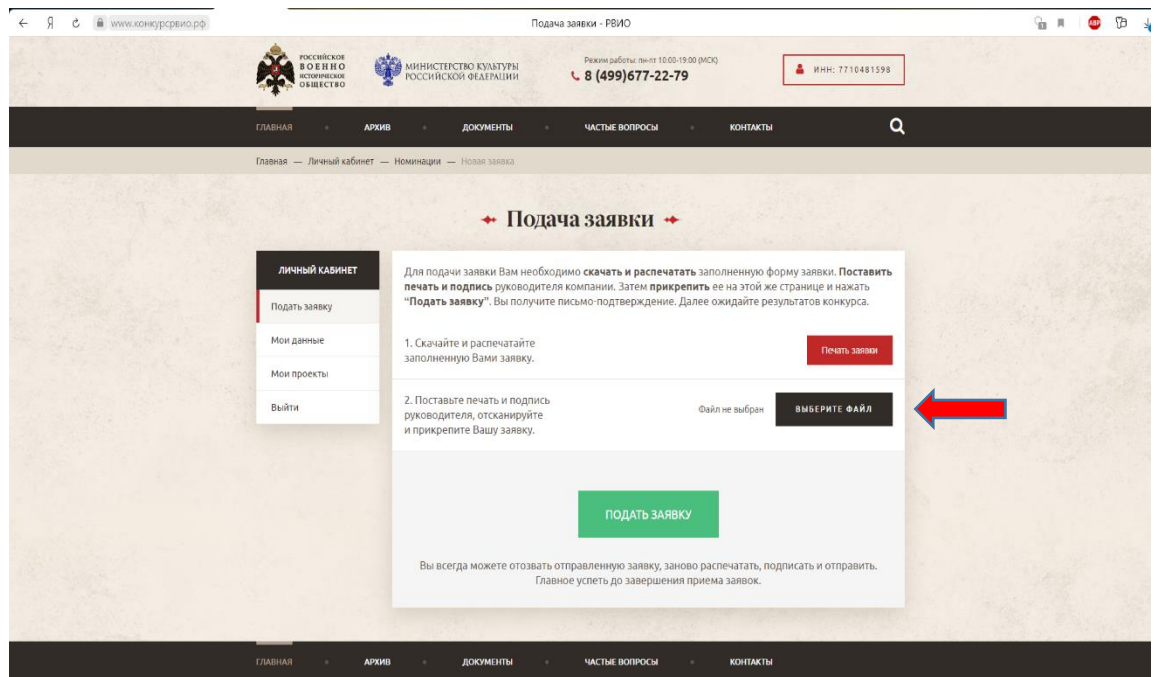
← Я ↻ www.конкурсрвио.рф Подача заявки - РВИО

РОССИЙСКОЕ ВОЕННО ИСТОРИЧЕСКОЕ ОБЩЕСТВО

МИНИСТЕРСТВО КУЛЬТУРЫ РОССИЙСКОЙ ФЕДЕРАЦИИ

Режим работы: пн-пт 10:00-19:00 (МСК)
8 (499)677-22-79

ИНН: 7710481598

ГЛАВНАЯ АРХИВ ДОКУМЕНТЫ ЧАСТЫЕ ВОПРОСЫ КОНТАКТЫ

Главная — Личный кабинет — Номинации — Новая заявка

Подача заявки

ЛИЧНЫЙ КАБИНЕТ
Подать заявку
Мои данные
Мои проекты
Выйти

Для подачи заявки Вам необходимо **скачать и распечатать** заполненную форму заявки. **Поставить печать и подпись** руководителя компании. Затем **прикрепить** ее на этой же странице и нажать "**Подать заявку**". Вы получите письмо-подтверждение. Далее ожидайте результатов конкурса.

1. Скачайте и распечатайте заполненную Вами заявку.

Печать заявки

2. Поставьте печать и подпись руководителя, отсканируйте и прикрепите Вашу заявку.

Файл не выбран

ВЫБЕРИТЕ ФАЙЛ

ПОДАТЬ ЗАЯВКУ

Вы всегда можете отозвать отправленную заявку, заново распечатать, подписать и отправить. Главное успеть до завершения приема заявок.

ГЛАВНАЯ АРХИВ ДОКУМЕНТЫ ЧАСТЫЕ ВОПРОСЫ КОНТАКТЫ